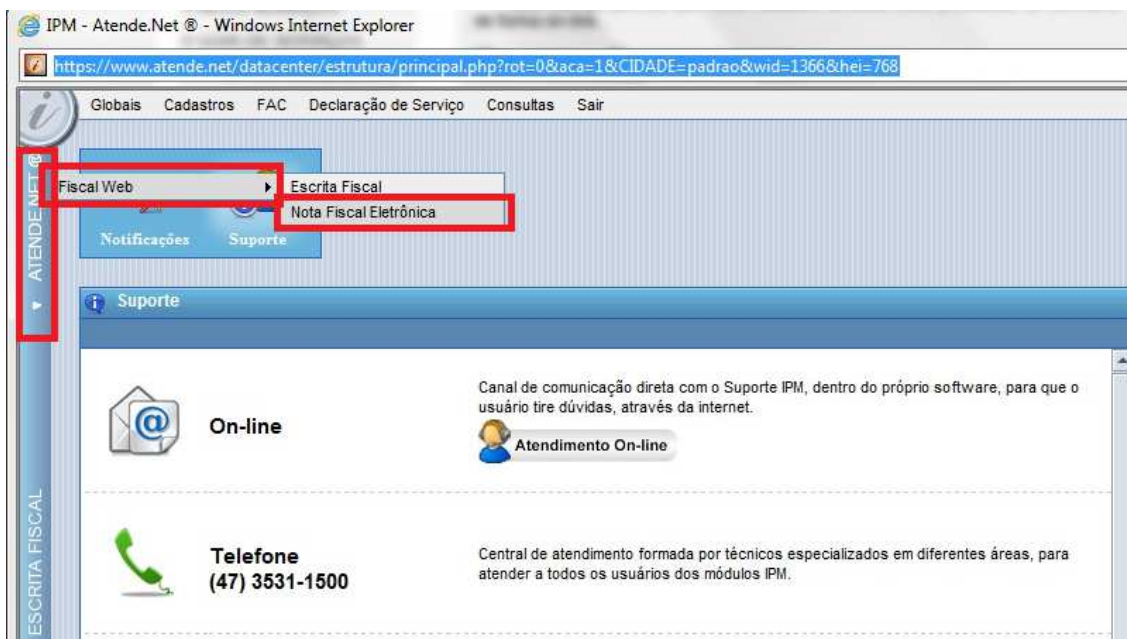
IPM - Atende.Net ® - Windows Internet Explorer

https://www.atende.net/datacenter/estrutura/principal.php?rot=0&aca=1&CIDADE=padrao&wid=1366&hei=768

Globais Cadastros FAC Declaração de Serviço Consultas Sair

ATENDE.NET

Fiscal Web

Escrita Fiscal

Nota Fiscal Eletrônica

Notificações

Suporte

Suporte

On-line

Canal de comunicação direta com o Suporte IPM, dentro do próprio software, para que o usuário tire dúvidas, através da internet.

Atendimento On-line

Telefone
(47) 3531-1500

Central de atendimento formada por técnicos especializados em diferentes áreas, para atender a todos os usuários dos módulos IPM.

ESCRITA FISCAL